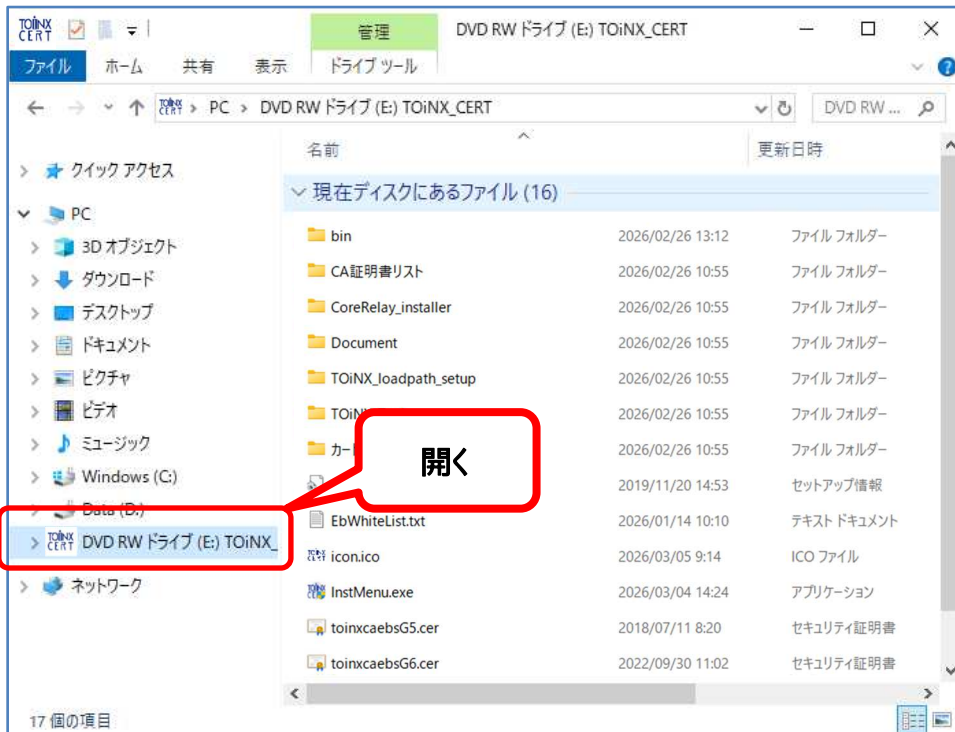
TOiNX CERT
管理
DVD RW ドライブ (E:) TOiNX_CERT
ファイル ホーム 共有 表示 ドライブ ツール
PC > DVD RW ドライブ (E:) TOiNX_CERT
DVD RW ...

クイック アクセス
PC
3D オブジェクト
ダウンロード
デスクトップ
ドキュメント
ピクチャ
ビデオ
ミュージック
Windows (C:)
Data (D:)
DVD RW ドライブ (E:) TOiNX_
ネットワーク

| 名前 | 更新日時 | |
|---|---|---|
| 現在ディスクにあるファイル (16) | | |
| bin | 2026/02/26 13:12 | ファイル フォルダー |
| CA証明書リスト | 2026/02/26 10:55 | ファイル フォルダー |
| CoreRelay_installer | 2026/02/26 10:55 | ファイル フォルダー |
| Document | 2026/02/26 10:55 | ファイル フォルダー |
| TOiNX_loadpath_setup | 2026/02/26 10:55 | ファイル フォルダー |
| TOiN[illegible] | 2026/02/26 10:55 | ファイル フォルダー |
| カー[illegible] | 2026/02/26 10:55 | ファイル フォルダー |
| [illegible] | 2019/11/20 14:53 | セットアップ情報 |
| EbWhiteList.txt | 2026/01/14 10:10 | テキスト ドキュメント |
| icon.ico | 2026/03/05 9:14 | ICO ファイル |
| InstMenu.exe | 2026/03/04 14:24 | アプリケーション |
| toinxcaebsG5.cer | 2018/07/11 8:20 | セキュリティ証明書 |
| toinxcaebsG6.cer | 2022/09/30 11:02 | セキュリティ証明書 |

開く

17 個の項目